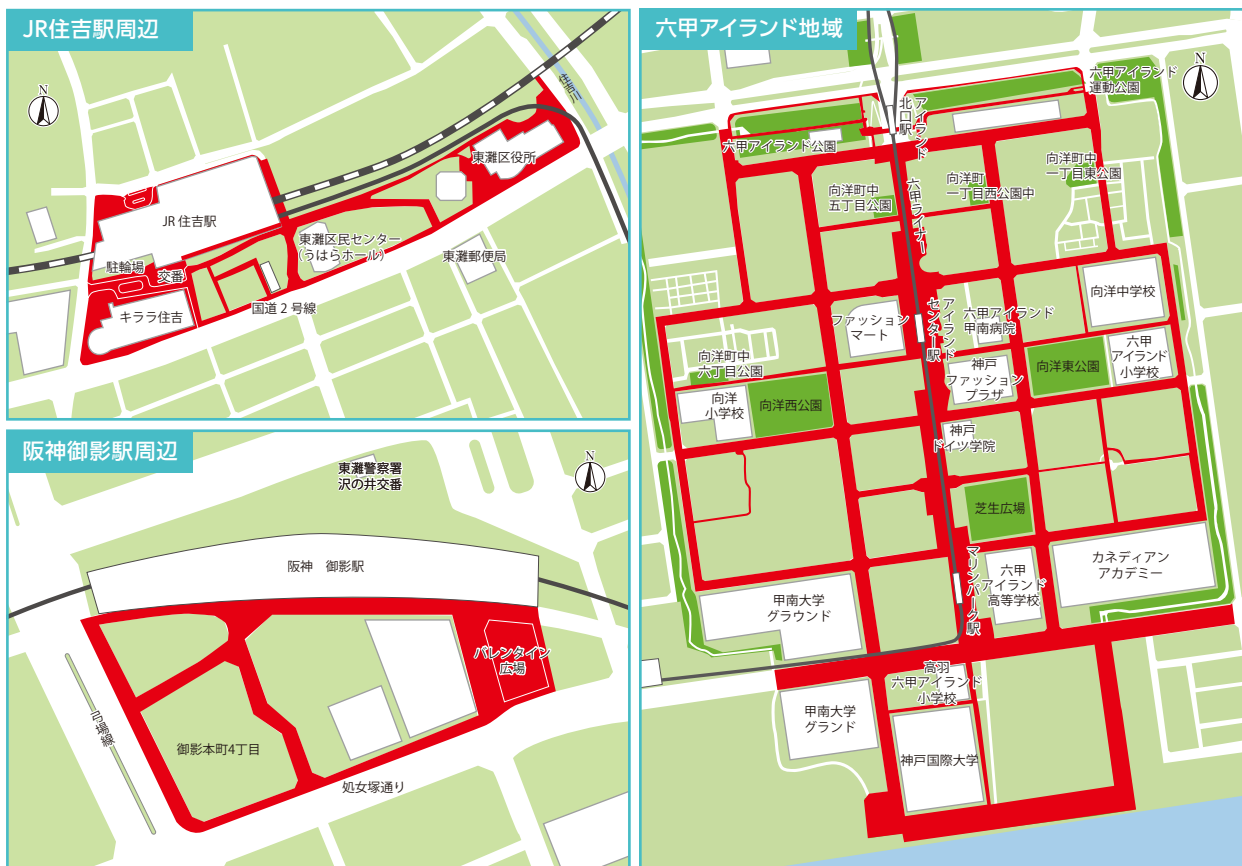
JR住吉駅周辺

N

住吉川

東灘区役所

JR 住吉駅

東灘区民センター
（うはらホール）

東灘郵便局

駐輪場

交番

キララ住吉

国道２号線

阪神御影駅周辺

N

東灘警察署
沢の井交番

阪神　御影駅

バレンタイン
広場

弓場線

御影本町4丁目

処女塚通り

六甲アイランド地域

N

六甲アイランド
運動公園

アイランド北口駅

六甲アイランド公園

六甲ライナー

向洋町中
五丁目公園

向洋町
一丁目西公園中

向洋町中
一丁目東公園

向洋中学校

ファッション
マート

アイランドセンター駅

六甲アイランド
甲南病院

向洋町中
六丁目公園

神戸
ファッション
プラザ

向洋東公園

六甲
アイランド
小学校

向洋
小学校

向洋西公園

神戸
ドイツ学院

芝生広場

マリンパーク駅

六甲
アイランド
高等学校

カネディアン
アカデミー

甲南大学
グラウンド

高羽
六甲アイランド
小学校

甲南大学
グランド

神戸国際大学